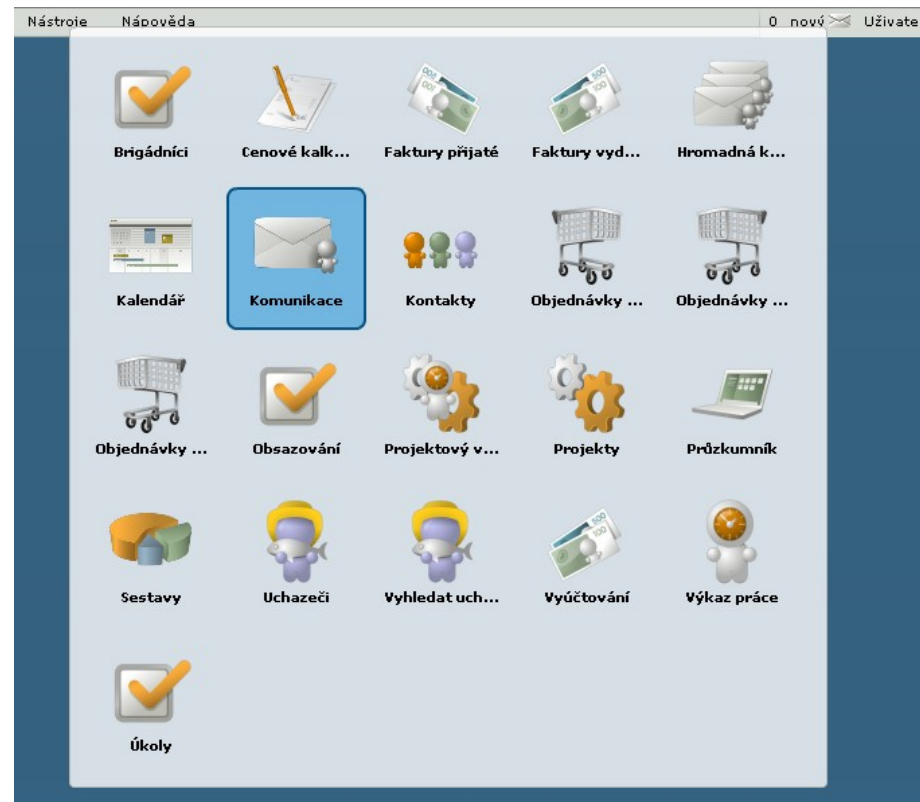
Nástroje Nápověda

0 nový Uživate

Brigádníci

Cenové kalk...

Faktury přijaté

Faktury vyd...

Hromadná k...

Kalendář

Komunikace

Kontakty

Objednávky ...

Objednávky ...

Objednávky ...

Obsazování

Projektový v...

Projekty

Průzkumník

Sestavy

Uchazeči

Vyhledat uch...

Vyúčtování

Výkaz práce

Úkoly